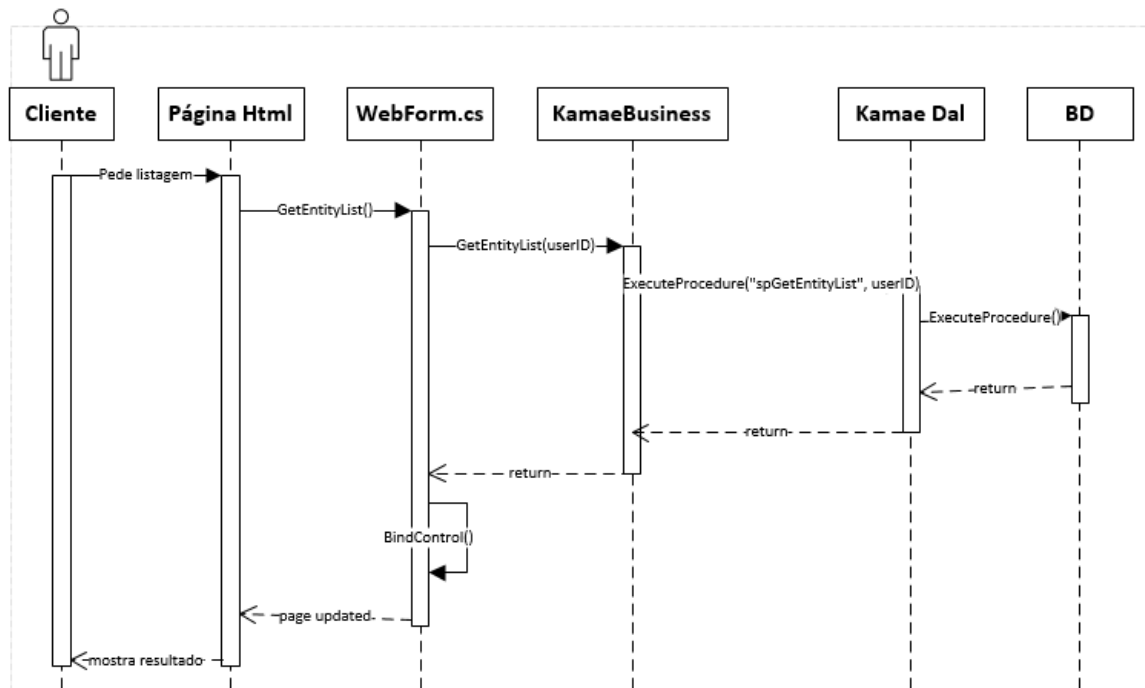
Cliente

Página Html

WebForm.cs

KamaeBusiness

Kamae Dal

BD

Pede listagem

GetEntityList()

GetEntityList(userID)

ExecuteProcedure("spGetEntityList", userID)

ExecuteProcedure()

return

return

return

BindControl()

page updated

mostra resultado